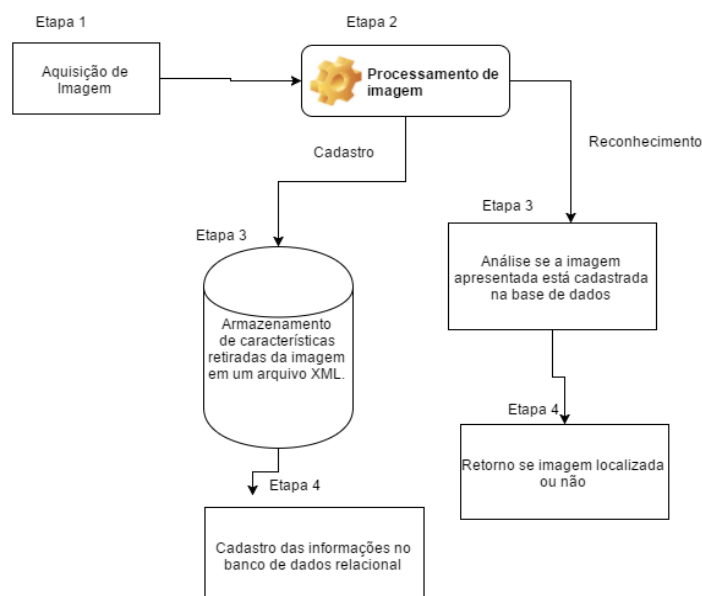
Etapa 1

Aquisição de Imagem

Etapa 2

Processamento de imagem

Cadastro

Reconhecimento

Etapa 3

Armazenamento de características retiradas da imagem em um arquivo XML.

Etapa 3

Análise se a imagem apresentada está cadastrada na base de dados

Etapa 4

Retorno se imagem localizada ou não

Etapa 4

Cadastro das informações no banco de dados relacional